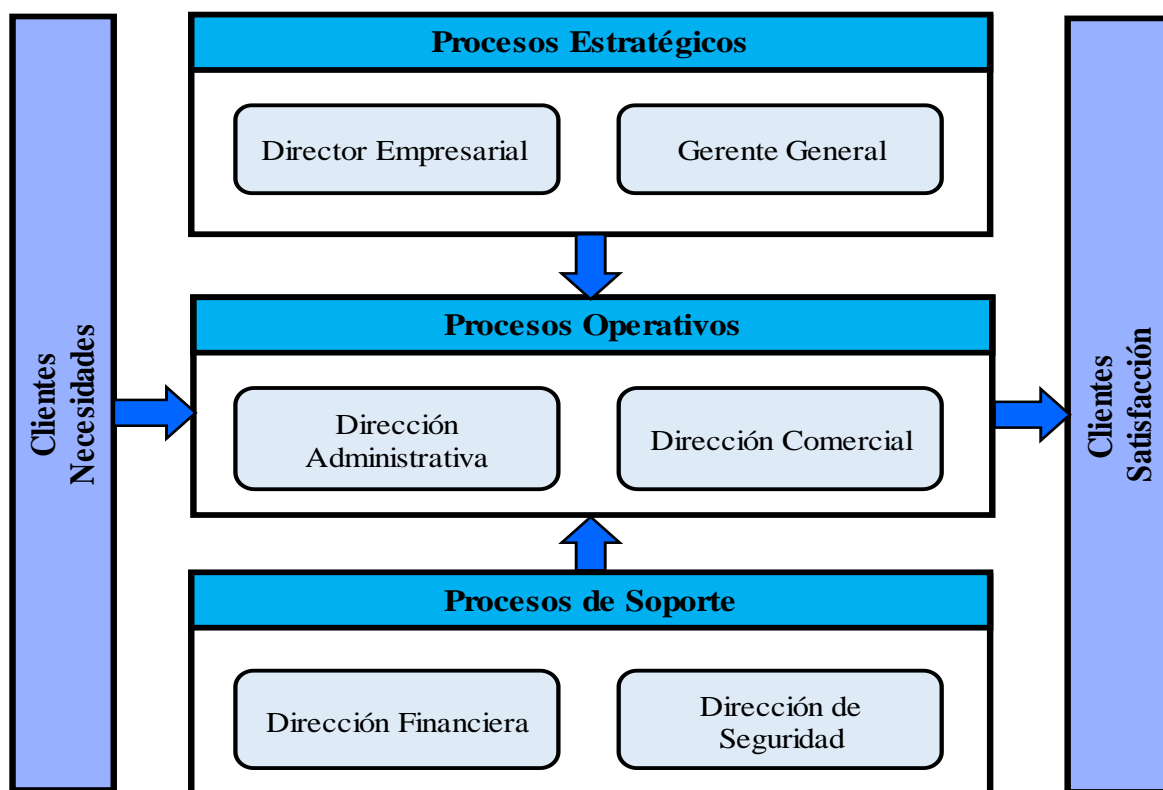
Clientes
Necesidades

Procesos Estratégicos

Director Empresarial

Gerente General

Procesos Operativos

Dirección Administrativa

Dirección Comercial

Procesos de Soporte

Dirección Financiera

Dirección de Seguridad

Clientes
Satisfacción